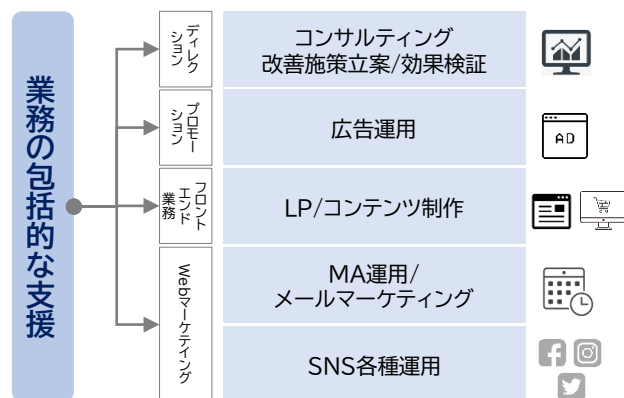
業務の包括的な支援

ディレクション

コンサルティング
改善施策立案/効果検証

プロモーション

広告運用

AD

フロントエンド業務

LP/コンテンツ制作

Webマーケティング

MA運用/
メールマーケティング

SNS各種運用